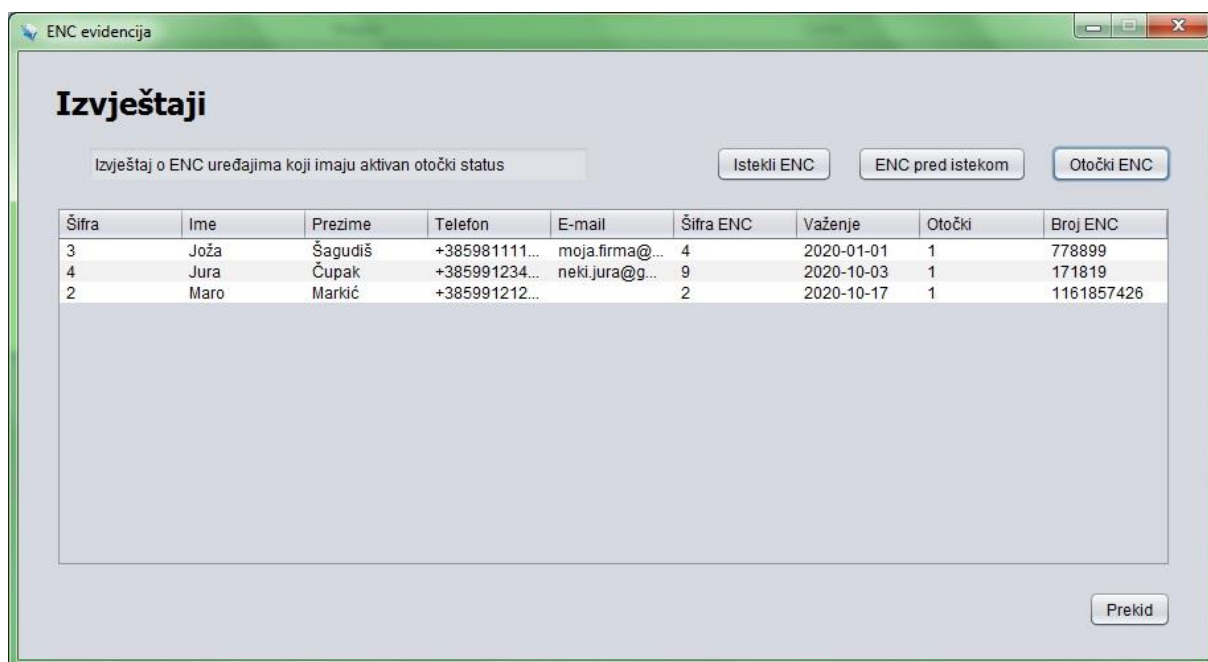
ENC evidencija

Izvještaji

Izvještaj o ENC uređajima koji imaju aktivan otočki status

Istekli ENC

ENC pred istekom

Otočki ENC

| Šifra | Ime | Prezime | Telefon | E-mail | Šifra ENC | Važenje | Otočki | Broj ENC |
|---|---|---|---|---|---|---|---|---|
| 3 | Joža | Šagudiš | +385981111... | moja.firma@... | 4 | 2020-01-01 | 1 | 778899 |
| 4 | Jura | Čupak | +385991234... | neki.jura@g... | 9 | 2020-10-03 | 1 | 171819 |
| 2 | Maro | Markić | +385991212... | | 2 | 2020-10-17 | 1 | 1161857426 |

Prekid